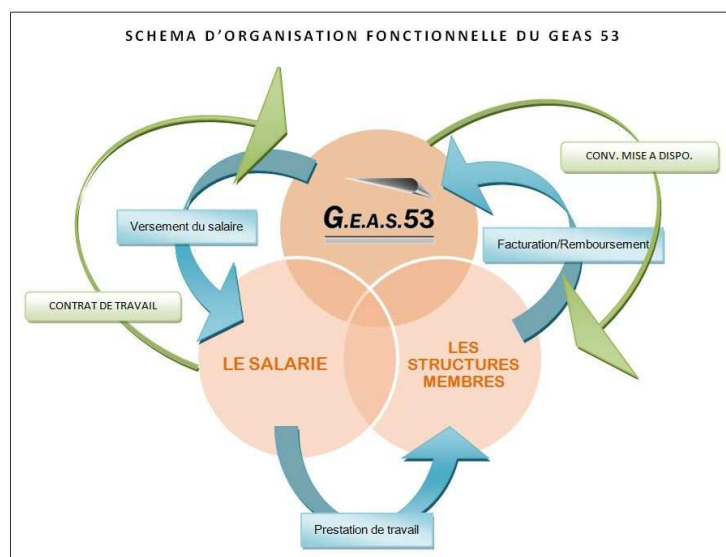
SCHEMA D'ORGANISATION FONCTIONNELLE DU GEAS 53

CONV. MISE A DISPO.

G.E.A.S.53

Versement du salaire

Facturation/Remboursement

CONTRAT DE TRAVAIL

LE SALARIE

LES STRUCTURES MEMBRES

Prestation de travail